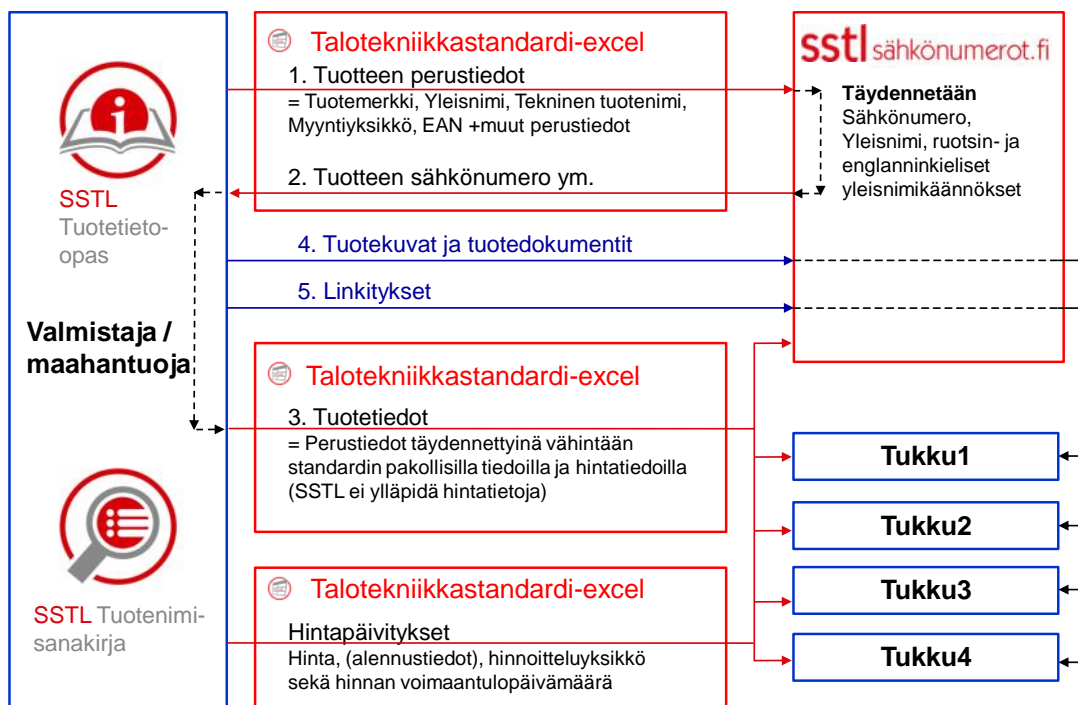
SSTL Tuotetieto-opas

Valmistaja / maahantuoja

SSTL Tuotenimi-sanakirja

Talotekniikkastandardi-excel
1. Tuotteen perustiedot
= Tuotemerkki, Yleisnimi, Tekninen tuotenimi, Myyntiyksikkö, EAN +muut perustiedot

2. Tuotteen sähkönumero ym.

sstl sähkönumerot.fi
Täydennetään
Sähkönumero, Yleisnimi, ruotsin- ja englanninkieliset yleisnimikäännökset

4. Tuotekuvat ja tuotedokumentit

5. Linkitykset

Talotekniikkastandardi-excel
3. Tuotetiedot
= Perustiedot täydennettyinä vähintään standardin pakollisilla tiedoilla ja hintatiedoilla (SSTL ei ylläpidä hintatietoja)

Tukku1

Tukku2

Tukku3

Tukku4

Talotekniikkastandardi-excel
Hintapäivitykset
Hinta, (alennustiedot), hinnoitteluyksikkö sekä hinnan voimaantulopäivämäärä